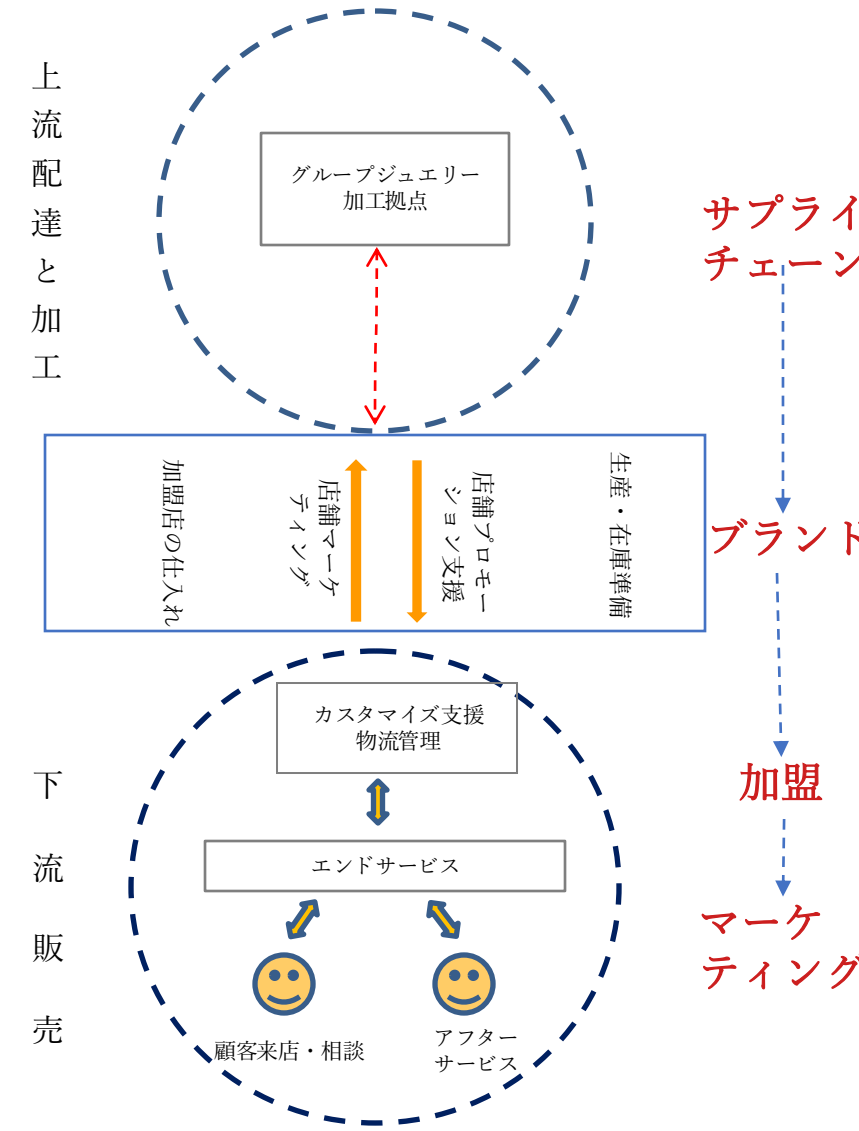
上流配達と加工

グループジュエリー加工拠点

サプライチェーン

生産・在庫準備

店舗プロモーション支援

店舗マーケティング

加盟店の仕入れ

ブランド

カスタマイズ支援物流管理

加盟

エンドサービス

マーケティング

下流販売

顧客来店・相談

アフターサービス